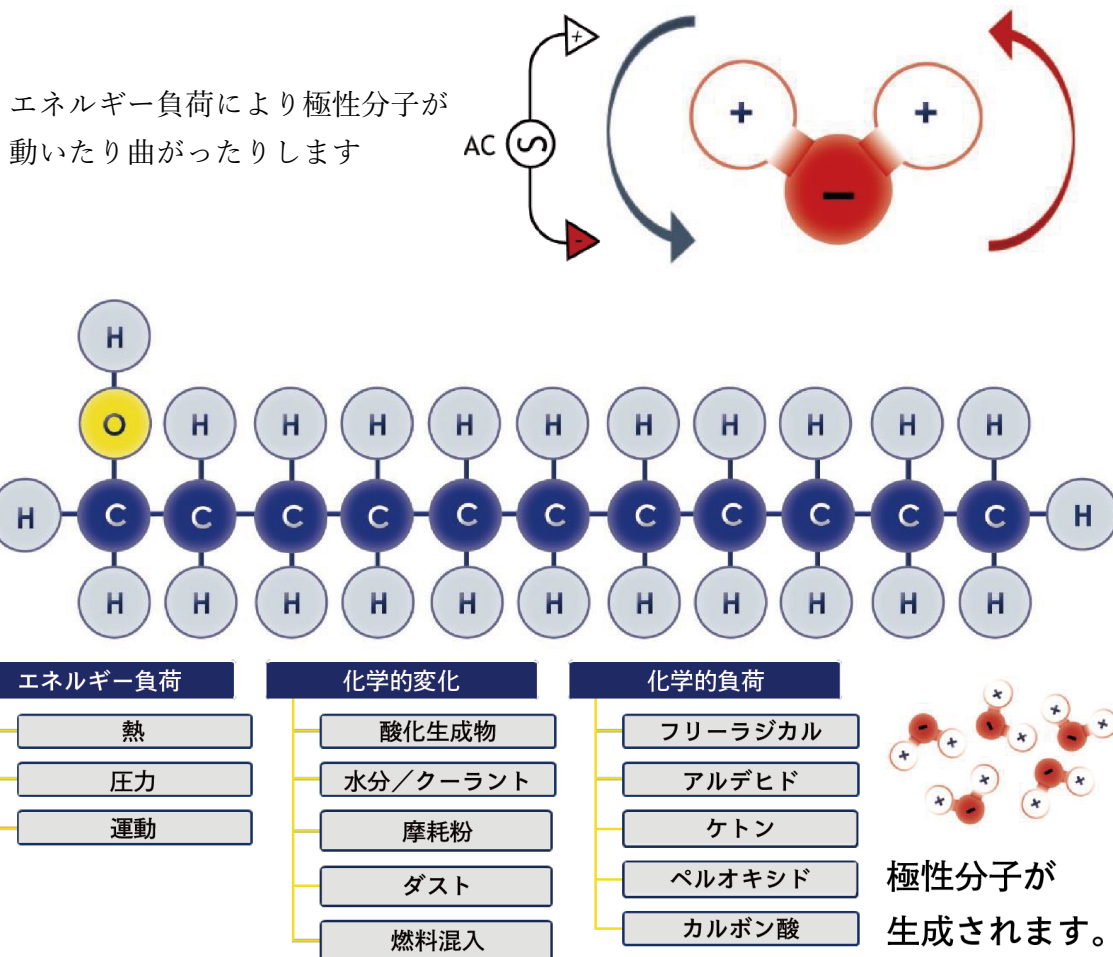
エネルギー負荷により極性分子が動いたり曲がったりします

AC

+

-

+

+

–

H

O

H H H H H H H H H H H

H C C C C C C C C C C C H

H H H H H H H H H H H

エネルギー負荷

熱

圧力

運動

化学的変化

酸化生成物

水分／クーラント

摩耗粉

ダスト

燃料混入

化学的負荷

フリーラジカル

アルデヒド

ケトン

ペルオキシド

カルボン酸

極性分子が生成されます。